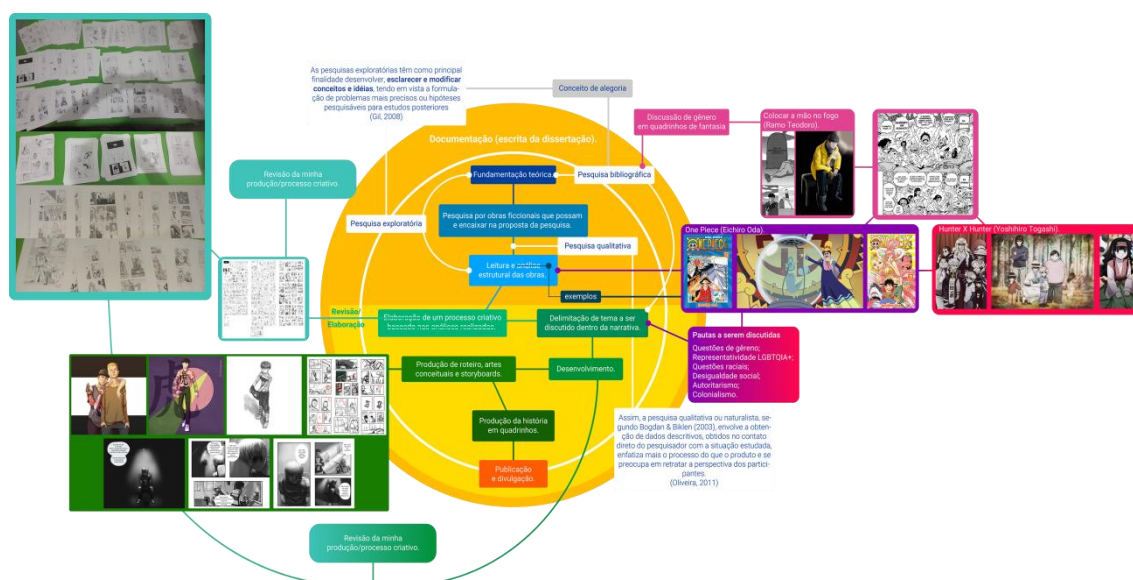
As pesquisas exploratórias têm como principal finalidade desenvolver, esclarecer e modificar conceitos e idéias, tendo em vista a formulação de problemas mais precisos ou hipóteses pesquisáveis para estudos posteriores (Gil, 2008)

Conceito de alegoria

Documentação (escrita da dissertação).

Discussão de gênero em quadrinhos de fantasia

Colocar a mão no fogo (Ramo Teodoro).

Revisão da minha produção/processo criativo.

Fundamentação teórica

Pesquisa bibliográfica

Pesquisa exploratória

Pesquisa por obras ficcionais que possam e encaixar na proposta da pesquisa.

Pesquisa qualitativa

Leitura e análise estrutural das obras.

One Piece (Eichiro Oda).

Hunter X Hunter (Yoshihiro Togashi).

exemplos

Revisão/ Elaboração

Elaboração de um processo criativo baseado nas análises realizadas.

Delimitação de tema a ser discutido dentro da narrativa.

Pautas a serem discutidas
Questões de gênero;
Representatividade LGBTQIA+;
Questões raciais;
Desigualdade social;
Autoritarismo;
Colonialismo.

Produção de roteiro, artes conceituais e storyboards.

Desenvolvimento.

Produção da história em quadrinhos.

Publicação e divulgação.

Assim, a pesquisa qualitativa ou naturalista, segundo Bogdan & Biklen (2003), envolve a obtenção de dados descritivos, obtidos no contato direto do pesquisador com a situação estudada, enfatiza mais o processo do que o produto e se preocupa em retratar a perspectiva dos participantes.
(Oliveira, 2011)

Revisão da minha produção/processo criativo.